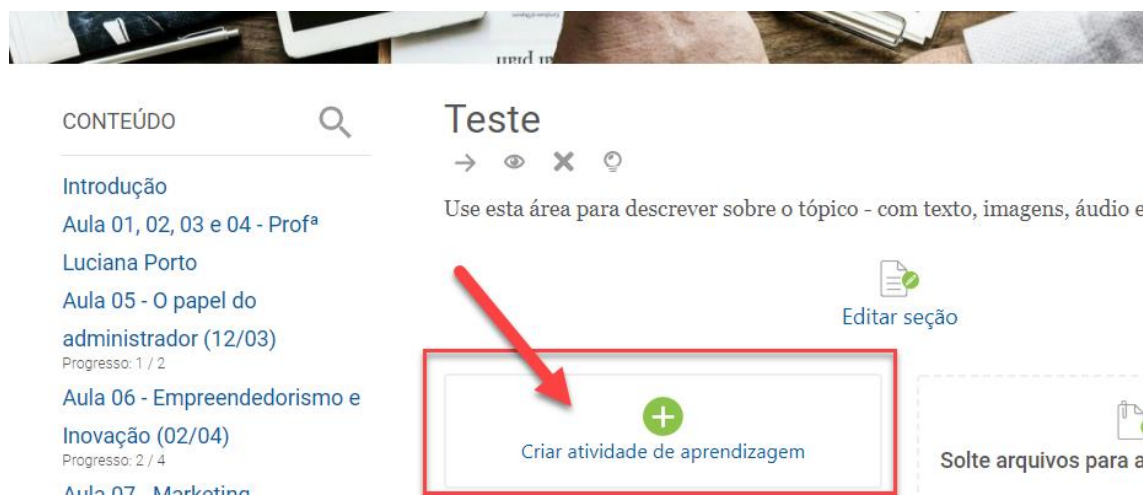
CONTEÚDO

Introdução
Aula 01, 02, 03 e 04 - Profª Luciana Porto
Aula 05 - O papel do administrador (12/03)
Progresso: 1 / 2
Aula 06 - Empreendedorismo e Inovação (02/04)
Progresso: 2 / 4
Aula 07 - Marketing

Teste

Use esta área para descrever sobre o tópico - com texto, imagens, áudio e

Editar seção

Criar atividade de aprendizagem

Solte arquivos para a